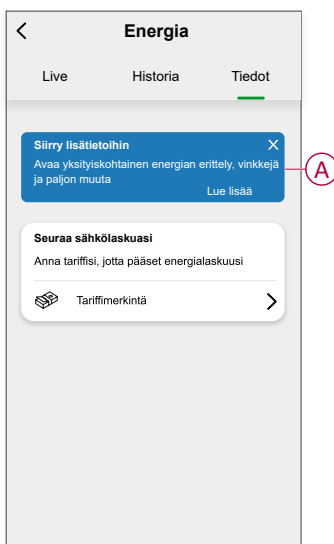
<

Energia

Live

Historia

Tiedot

Siirry lisätietoihin

×

Avaa yksityiskohtainen energian erittely, vinkkejä ja paljon muuta

Lue lisää

A

Seuraa sähkölaskuasi

Anna tariffisi, jotta pääset energialaskuusi

Tariffimerkintä

>